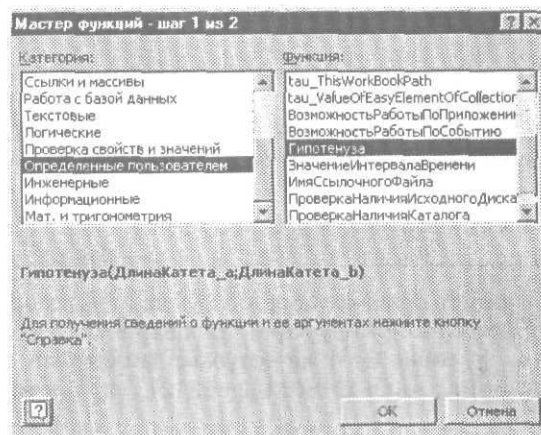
Мастер функций - шаг 1 из 2

Категория:

Ссылки и массивы
Работа с базой данных
Текстовые
Логические
Проверка свойств и значений
Определенные пользователем
Инженерные
Информационные
Мат. и тригонометрия

Функция:

tau_ThisWorkBookPath
tau_ValueOfEasyElementOfCollection
ВозможностьРаботыПоПриложени
ВозможностьРаботыПоСобытию
Гипотенуза
ЗначениеИнтервалаВремени
ИмяСсылочногоФайла
ПроверкаНаличияИсходногоДиска
ПроверкаНаличияКаталога

Гипотенуза(ДлинаКатета_a;ДлинаКатета_b)

Для получения сведений о функции и ее аргументах нажмите кнопку "Справка".

?

OK

Отмена